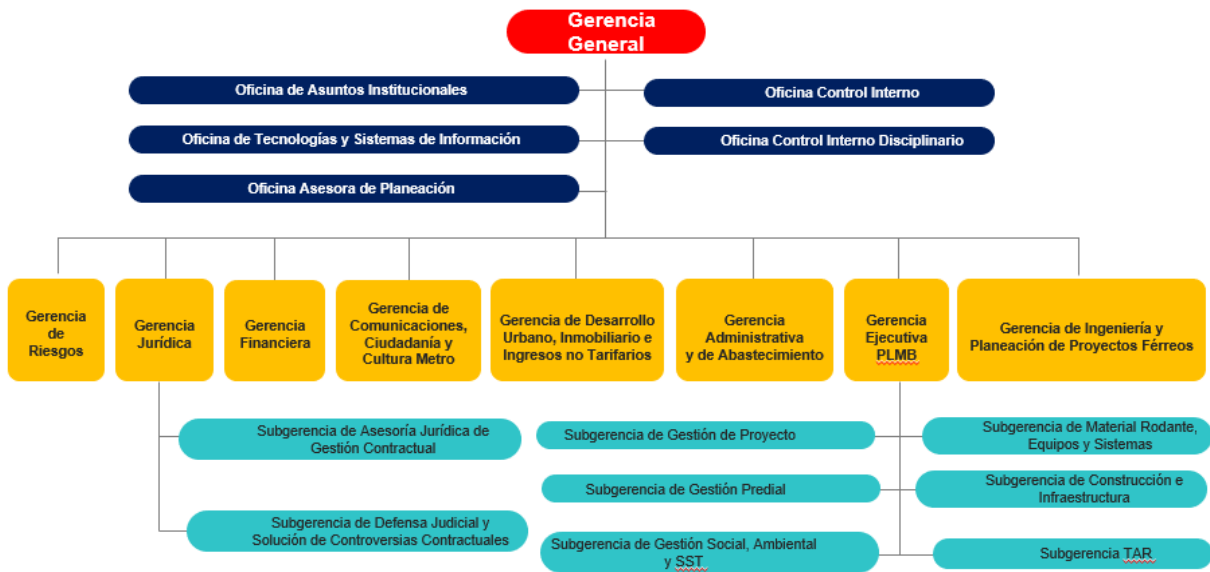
Gerencia General

Oficina de Asuntos Institucionales

Oficina Control Interno

Oficina de Tecnologías y Sistemas de Información

Oficina Control Interno Disciplinario

Oficina Asesora de Planeación

Gerencia de Riesgos

Gerencia Jurídica

Gerencia Financiera

Gerencia de Comunicaciones, Ciudadanía y Cultura Metro

Gerencia de Desarrollo Urbano, Inmobiliario e Ingresos no Tarifarios

Gerencia Administrativa y de Abastecimiento

Gerencia Ejecutiva PLMB

Gerencia de Ingeniería y Planeación de Proyectos Férreos

Subgerencia de Asesoría Jurídica de Gestión Contractual

Subgerencia de Defensa Judicial y Solución de Controversias Contractuales

Subgerencia de Gestión de Proyecto

Subgerencia de Gestión Predial

Subgerencia de Gestión Social, Ambiental y SST

Subgerencia de Material Rodante, Equipos y Sistemas

Subgerencia de Construcción e Infraestructura

Subgerencia TAR